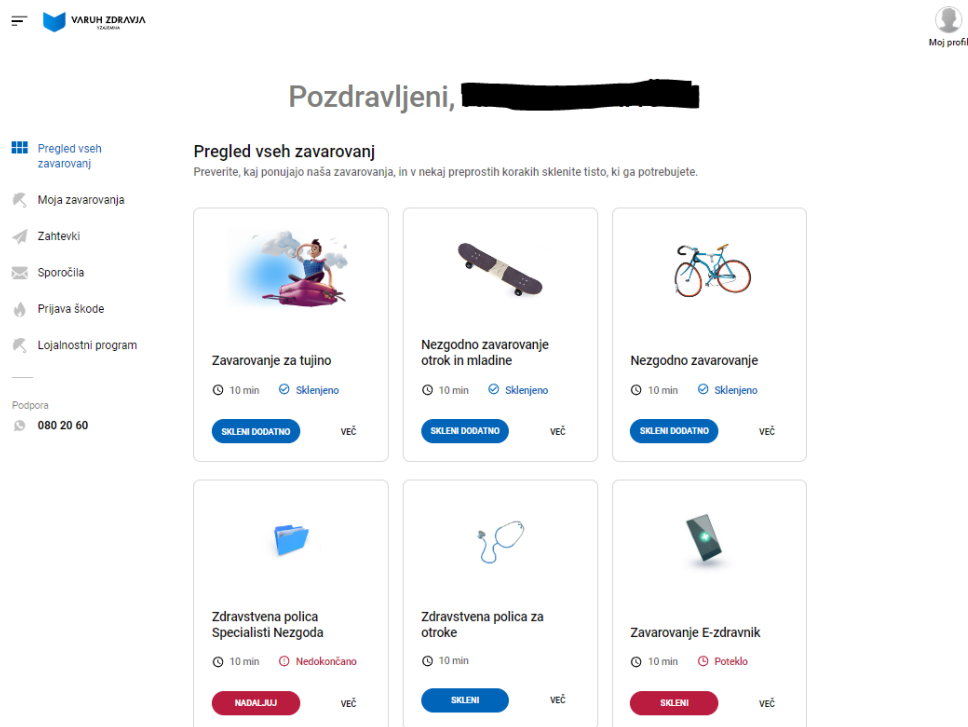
VARUH ZDRAVJA
VZAJEMNA

Moj profil

Pozdravljeni, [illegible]

Pregled vseh zavarovanj
Moja zavarovanja
Zahtevki
Sporočila
Prijava škode
Lojalnostni program

Podpora
080 20 60

Pregled vseh zavarovanj
Preverite, kaj ponujajo naša zavarovanja, in v nekaj preprostih korakih sklenite tisto, ki ga potrebujete.

Zavarovanje za tujino
10 min
Sklenjeno
SKLENI DODATNO
VEČ

Nezgodno zavarovanje otrok in mladine
10 min
Sklenjeno
SKLENI DODATNO
VEČ

Nezgodno zavarovanje
10 min
Sklenjeno
SKLENI DODATNO
VEČ

Zdravstvena polica Specialisti Nezgoda
10 min
Nedokončano
NADALJUJ
VEČ

Zdravstvena polica za otroke
10 min
SKLENI
VEČ

Zavarovanje E-zdravnik
10 min
Poteklo
SKLENI
VEČ